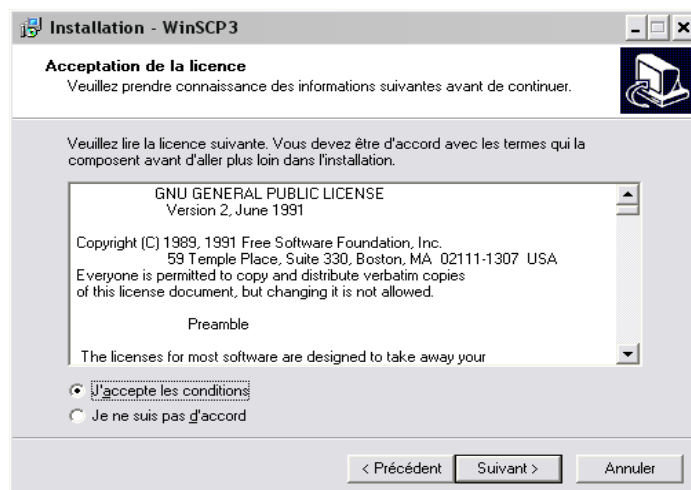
Installation - WinSCP3

Acceptation de la licence
Veuillez prendre connaissance des informations suivantes avant de continuer.

Veuillez lire la licence suivante. Vous devez être d'accord avec les termes qui la composent avant d'aller plus loin dans l'installation.

GNU GENERAL PUBLIC LICENSE
Version 2, June 1991

Copyright (C) 1989, 1991 Free Software Foundation, Inc.
59 Temple Place, Suite 330, Boston, MA 02111-1307 USA
Everyone is permitted to copy and distribute verbatim copies
of this license document, but changing it is not allowed.

Preamble

The licenses for most software are designed to take away your

J'accepte les conditions
Je ne suis pas d'accord

< Précédent
Suivant >
Annuler